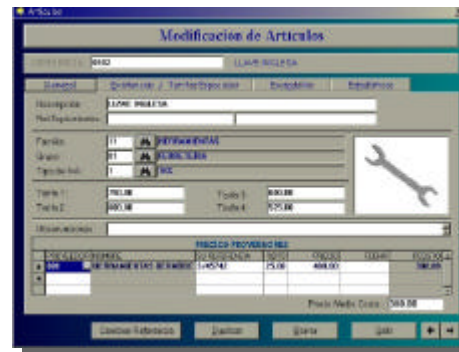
Articulos

Modificación de Articulos

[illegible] 0002 LLAVE INGLESA

General | Existencias / Tarifas Especiales | Escandallo | Estadísticas

Descripción LLAVE INGLESA

Ref. Equivalentes

Familia 11 HERRAMIENTAS

Grupo 01 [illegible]

Tipo de IVA 1 16%

Tarifa 1 700,00

Tarifa 2 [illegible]

Tarifa 3 600,00

Tarifa 4 575,00

Observaciones

PRECIOS PROVEEDORES

| PROVEEDOR | NOMBRE | SU REFERENCIA | DTO1 | PRECIO | FECHA | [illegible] |
|---|---|---|---|---|---|---|
| 000 | HERRAMIENTAS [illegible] | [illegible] | 25,00 | 400,00 | | 300,00 |

Precio Medio Costo 300,00

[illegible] | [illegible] | Borrar | Salir